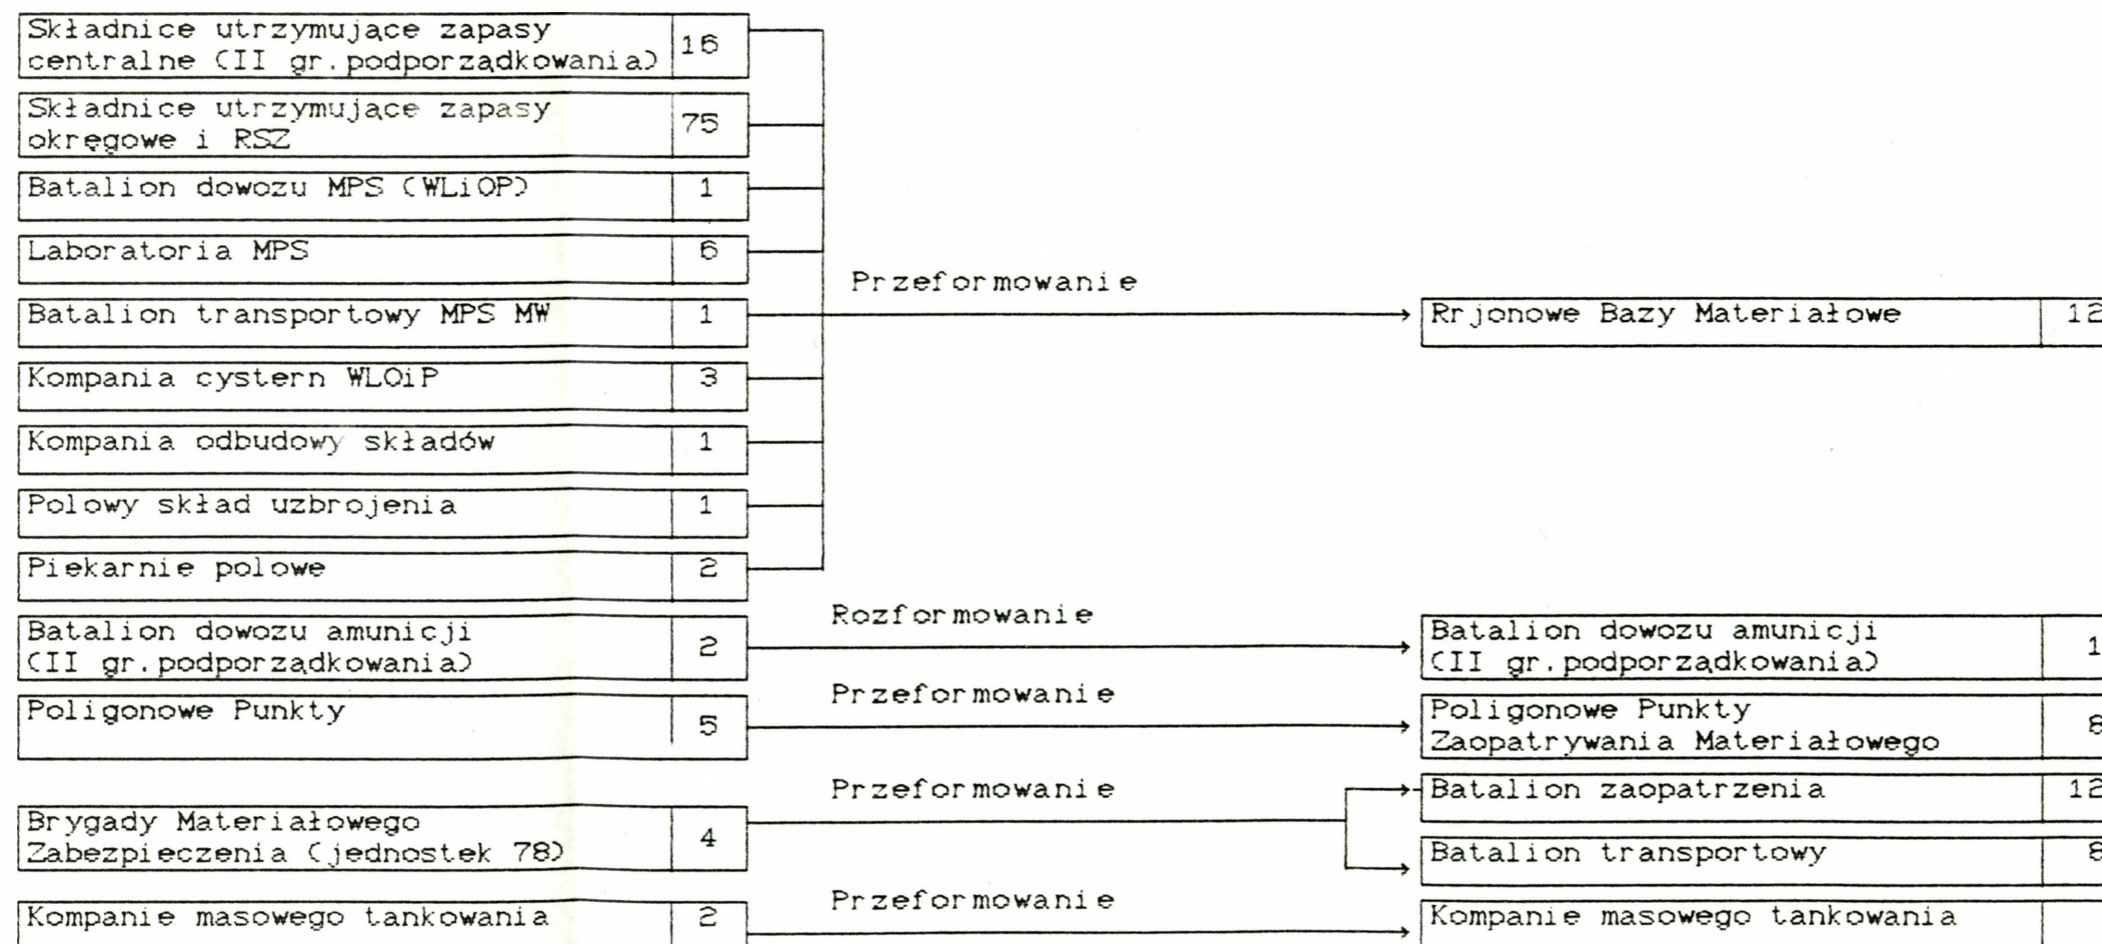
| | |
|---|---|
| Składnice utrzymujące zapasy centralne (II gr.podporządkowania) | 16 |
| Składnice utrzymujące zapasy okręgowe i RSZ | 75 |
| Batalion dowozu MPS (WLiOP) | 1 |
| Laboratoria MPS | 6 |
| Batalion transportowy MPS MW | 1 |
| Kompania cystern WLOiP | 3 |
| Kompania odbudowy składów | 1 |
| Polowy skład uzbrojenia | 1 |
| Piekarnie polowe | 2 |

Przeformowanie

| | |
|---|---|
| Rrjonowe Bazy Materiałowe | 12 |

| | |
|---|---|
| Batalion dowozu amunicji (II gr.podporządkowania) | 2 |

Rozformowanie

| | |
|---|---|
| Batalion dowozu amunicji (II gr.podporządkowania) | 1 |

| | |
|---|---|
| Poligonowe Punkty | 5 |

Przeformowanie

| | |
|---|---|
| Poligonowe Punkty Zaopatrywania Materiałowego | 8 |

| | |
|---|---|
| Brygady Materiałowego Zabezpieczenia (jednostek 78) | 4 |

Przeformowanie

| | |
|---|---|
| Batalion zaopatrzenia | 12 |
| Batalion transportowy | 8 |

| | |
|---|---|
| Kompanie masowego tankowania | 2 |

Przeformowanie

| | |
|---|---|
| Kompanie masowego tankowania | |